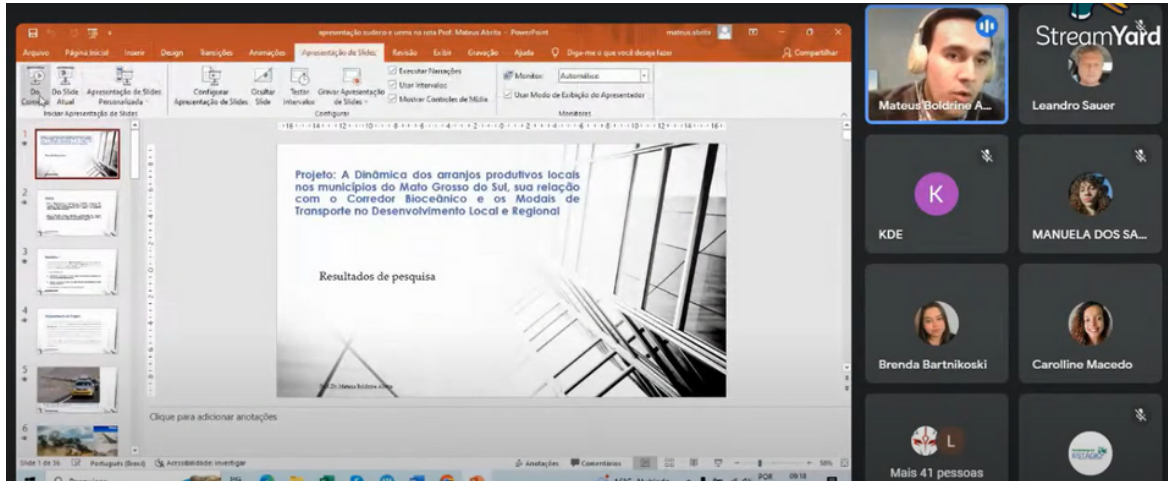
apresentação sudeco e uems na rota Prof. Mateus Abrita - PowerPoint

mateus abrita

Arquivo Página Inicial Inserir Design Transições Animações Apresentação de Slides Revisão Exibir Gravação Ajuda Diga-me o que você deseja fazer Compartilhar

Do Começo Do Slide Atual Apresentação de Slides Personalizada Iniciar Apresentação de Slides

Configurar Apresentação de Slides Ocultar Slide Testar Intervalos Gravar Apresentação de Slides Configurar

Executar Narrações Usar Intervalos Mostrar Controles de Mídia

Monitor: Automático Usar Modo de Exibição do Apresentador Monitores

Projeto: A Dinâmica dos arranjos produtivos locais nos municípios do Mato Grosso do Sul, sua relação com o Corredor Bioceânico e os Modais de Transporte no Desenvolvimento Local e Regional

Resultados de pesquisa

Prof. Dr. Mateus Boldrine Abrita

Clique para adicionar anotações

Slide 1 de 36 Português (Brasil) Acessibilidade: investigar

Anotações Comentários 58%

StreamYard

Mateus Boldrine A...

Leandro Sauer

K

KDE

MANUELA DOS SA...

Brenda Bartnikoski

Carolline Macedo

L

Mais 41 pessoas